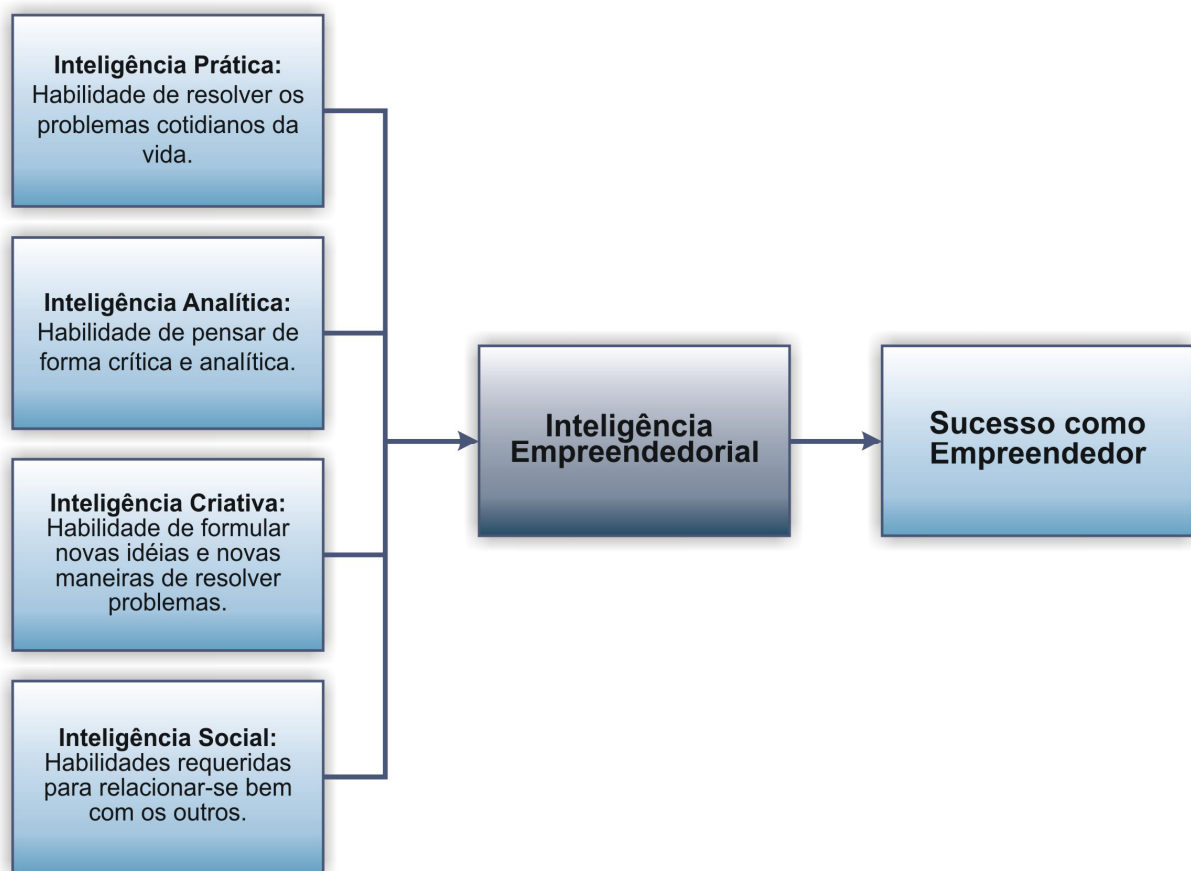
Inteligência Prática:
Habilidade de resolver os problemas cotidianos da vida.

Inteligência Analítica:
Habilidade de pensar de forma crítica e analítica.

Inteligência Criativa:
Habilidade de formular novas idéias e novas maneiras de resolver problemas.

Inteligência Social:
Habilidades requeridas para relacionar-se bem com os outros.

Inteligência Empreendedorial

Sucesso como Empreendedor